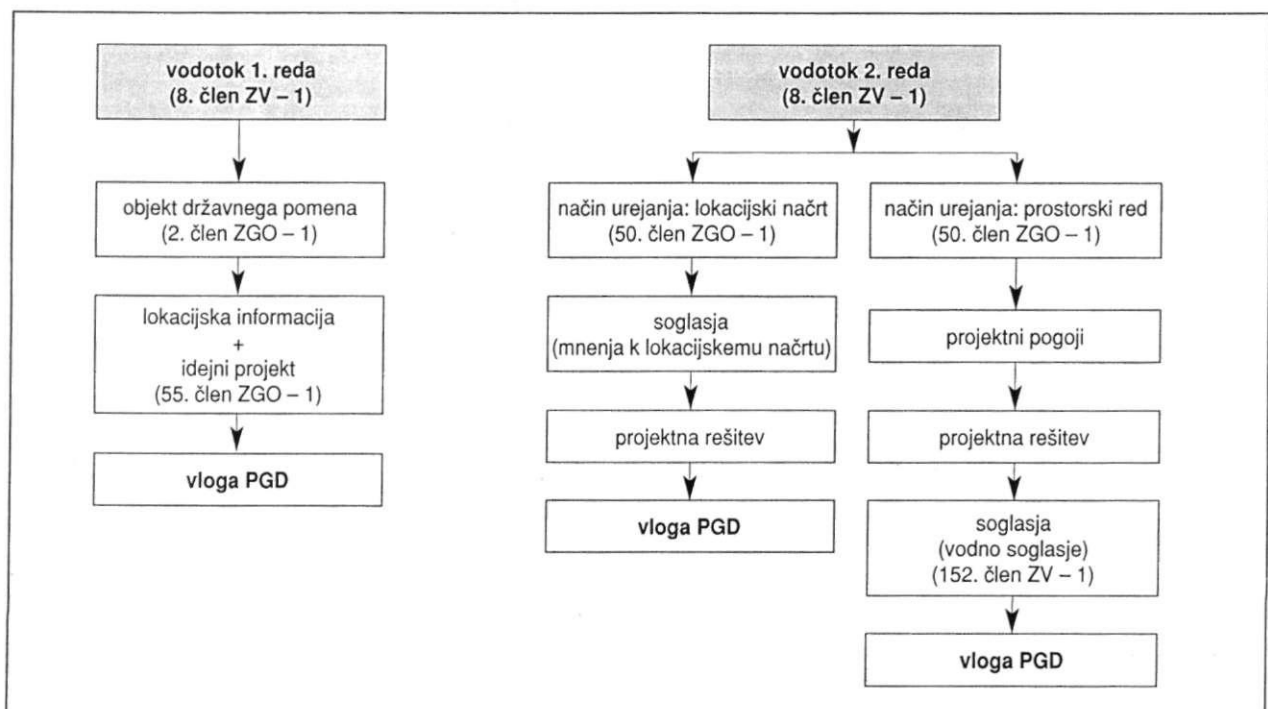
vodotok 1. reda
(8. člen ZV – 1)

objekt državnega pomena
(2. člen ZGO – 1)

lokacijska informacija
+
idejni projekt
(55. člen ZGO – 1)

vloga PGD

vodotok 2. reda
(8. člen ZV – 1)

način urejanja: lokacijski načrt
(50. člen ZGO – 1)

soglasja
(mnenja k lokacijskemu načrtu)

projektna rešitev

vloga PGD

način urejanja: prostorski red
(50. člen ZGO – 1)

projektni pogoji

projektna rešitev

soglasja
(vodno soglasje)
(152. člen ZV – 1)

vloga PGD